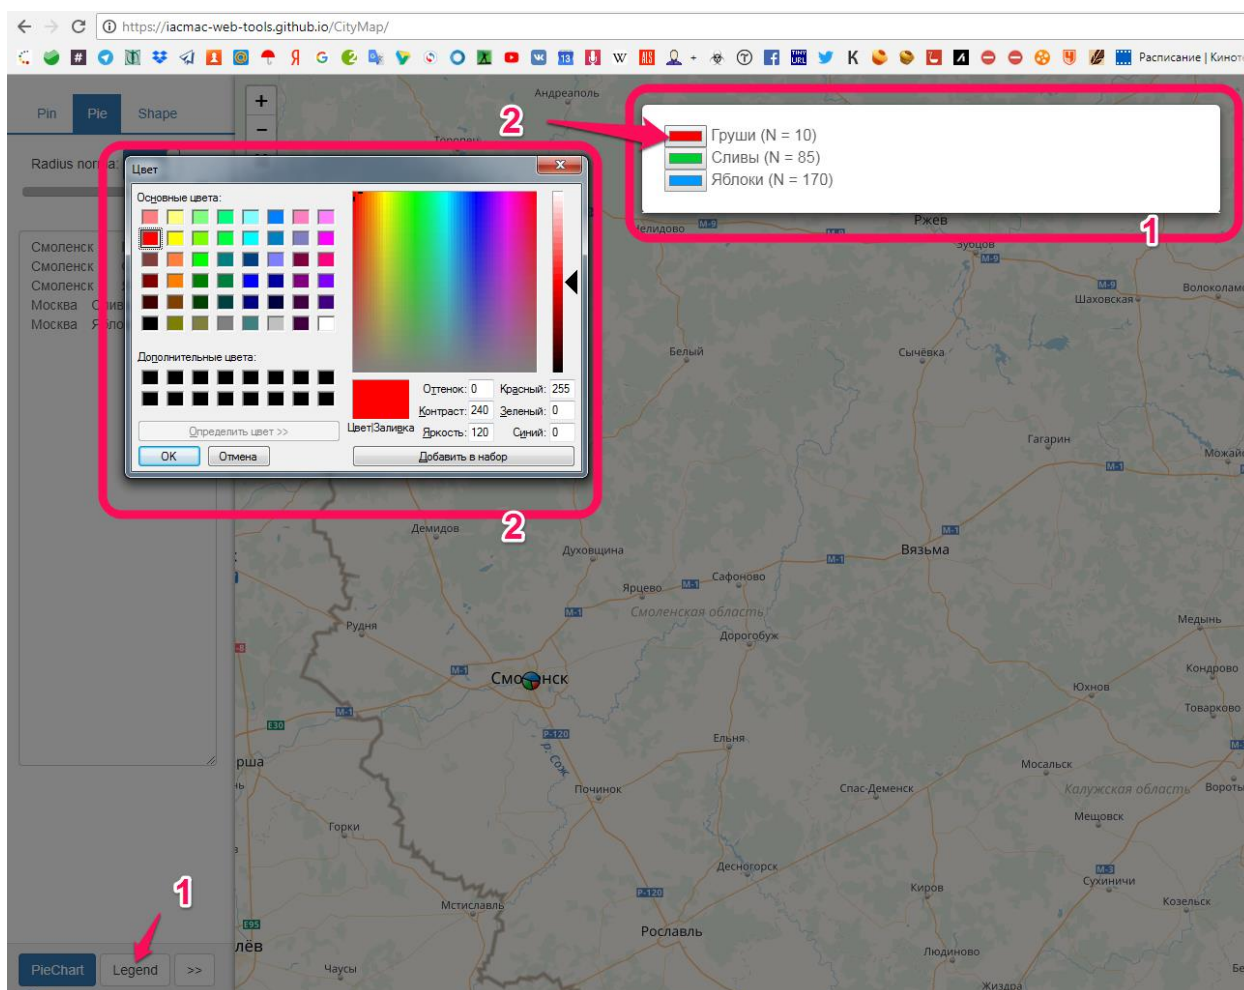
https://iacmac-web-tools.github.io/CityMap/

Расписание | Кинот

Pin Pie Shape

Radius nor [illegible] a

Смоленск
Смоленск
Смоленск
Москва Слив
Москва Яблоч

Цвет

Основные цвета:

Дополнительные цвета:

Определить цвет >>

OK Отмена

Цвет|Заливка

Оттенок: 0
Контраст: 240
Яркость: 120

Красный: 255
Зеленый: 0
Синий: 0

Добавить в набор

2

Груши (N = 10)
Сливы (N = 85)
Яблоки (N = 170)

1

2

1

PieChart Legend >>

Андреаполь
Торопец
Нелидово
Ржев
Зубцов
Шаховская
Волоколам
Белый
Сычевка
Гагарин
Можай
Демидов
Духовщина
Вязьма
Ярцево
Сафоново
Смоленская область
Рудня
Дорогобуж
Медынь
Кондрово
Смоленск
Юхнов
Товарково
Ельня
рша
Починок
Мосальск
Спас-Деменск
Калужская область
Вороты
Мещовск
Горки
Десногорск
Сухиничи
Киров
Мстиславль
Козельск
Рославль
лёв
Людиново
Чаусы
Жиздра
Бе
р. Сож
M-9
M-1
P-120
E30
E95